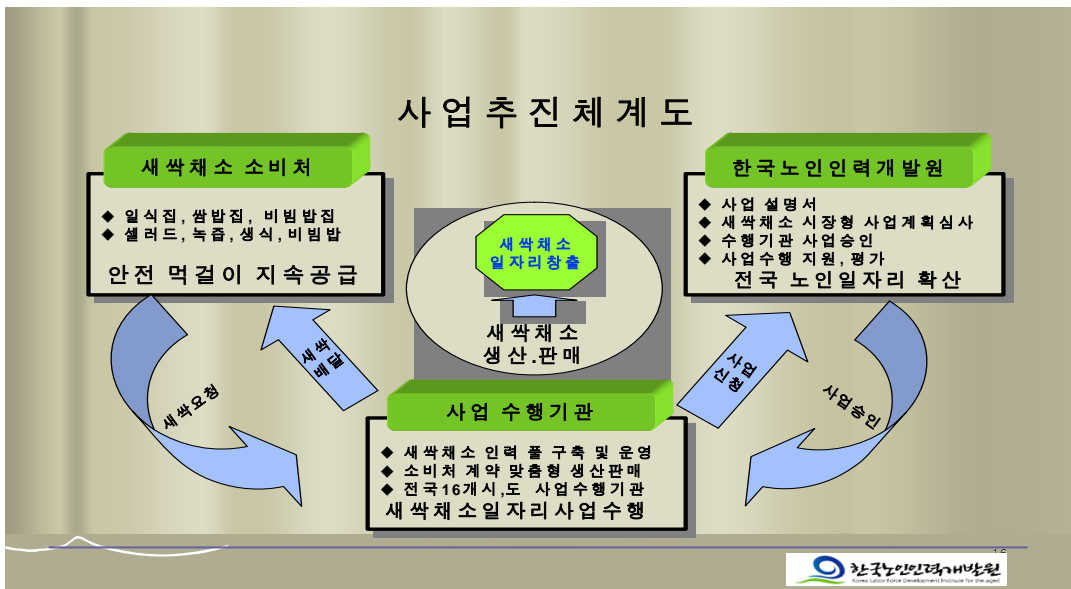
사업추진체계도

새싹채소 소비처

◆ 일식집, 쌈밥집, 비빔밥집
◆ 셀러드, 녹즙, 생식, 비빔밥

안전 먹걸이 지속공급

새싹채소 일자리창출

새싹채소 생산.판매

한국노인인력개발원

◆ 사업 설명서
◆ 새싹채소 시장형 사업계획심사
◆ 수행기관 사업승인
◆ 사업수행 지원, 평가

전국 노인일자리 확산

새싹배달

새싹요청

사업신청

사업승인

사업 수행기관

◆ 새싹채소 인력 풀 구축 및 운영
◆ 소비처 계약 맞춤형 생산판매
◆ 전국16개시,도 사업수행기관

새싹채소일자리사업수행

16

한국노인인력개발원
Korea Labor Force Development Institute for the aged